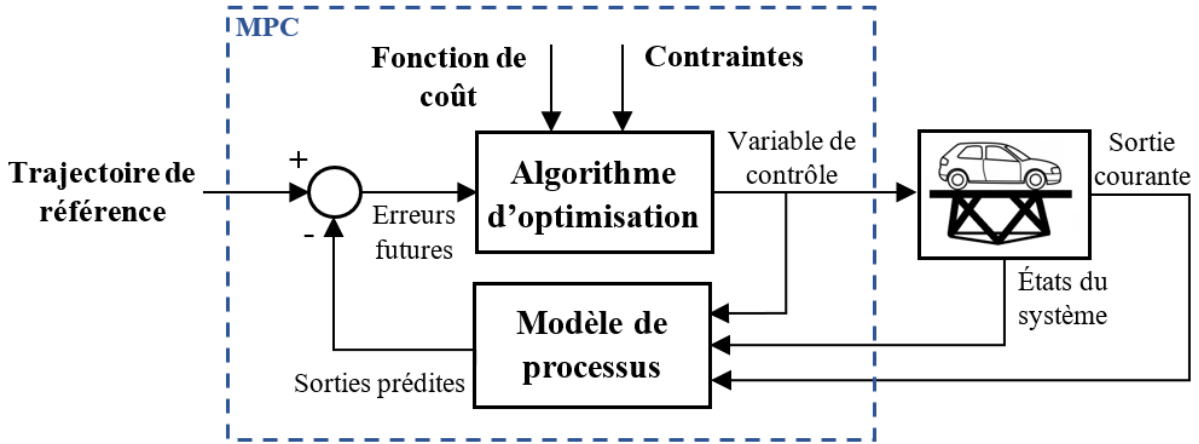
MPC

Fonction de coût

Contraintes

Trajectoire de référence

+

-

Erreurs futures

Algorithme d'optimisation

Variable de contrôle

Sortie courante

États du système

Modèle de processus

Sorties prédites